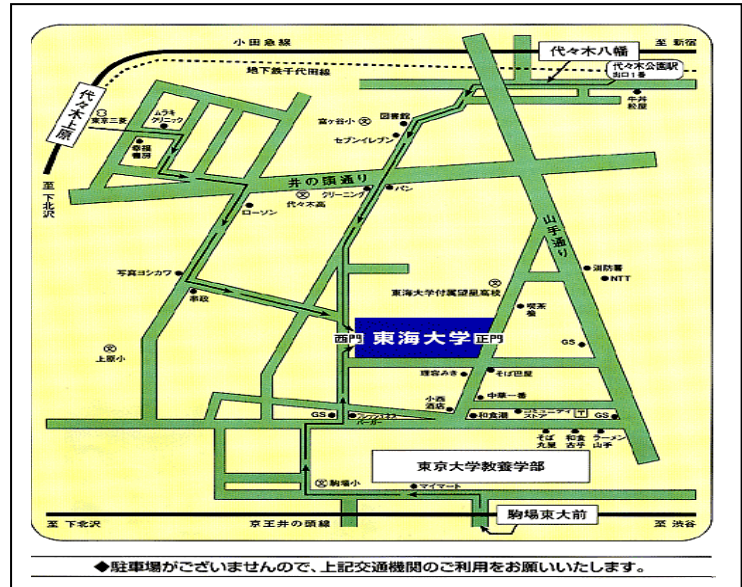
小田急線

至 新宿

代々木八幡

代々木公園駅 出口1番

地下鉄千代田線

代々木上原

東京三菱

ムラキ クリニック

幸福 書房

富ヶ谷小

図書館

セブンイレブン

牛丼 松屋

井の頭通り

クリーニング

パン

代々木高

ローソン

至 下北沢

山手通り

消防署

NTT

写真ヨシカワ

郵政

東海大学付属望星高校

喫茶 養

上原小

西門

東海大学

正門

GS

理容みき

そば巴屋

小西 酒店

中華一番

和食道

コミュニティ ストアー

GS

ファーストフード バーガー

そば 丸屋

和食 吉平

ラーメン 山手

東京大学教養学部

駒場小

マイマート

至 下北沢

京王井の頭線

駒場東大前

至 渋谷

◆駐車場がございませんので、上記交通機関のご利用をお願いいたします。